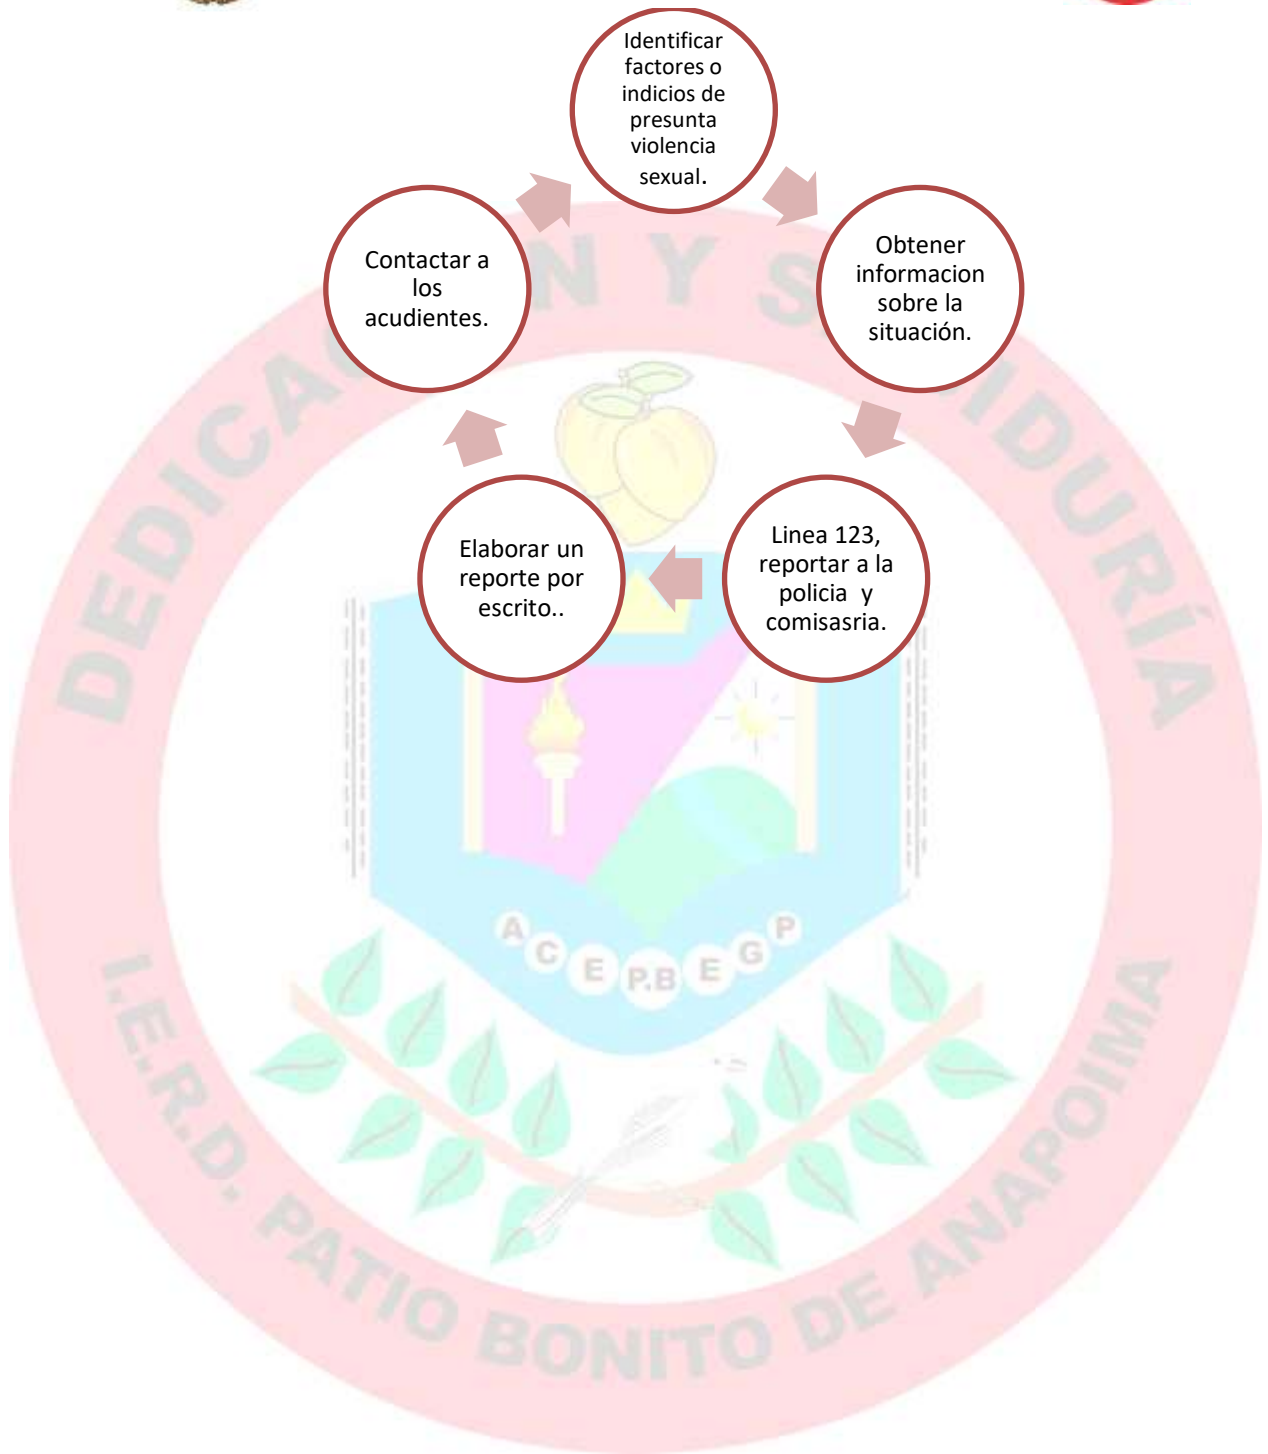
Identificar factores o indicios de presunta violencia sexual.

Obtener informacion sobre la situación.

Linea 123, reportar a la policia y comisasria.

Elaborar un reporte por escrito..

Contactar a los acudientes.

DEDICACIÓN Y SABIDURÍA

I.E.R.D. PATIO BONITO DE ANAPOIMA

A C E P.B E G P